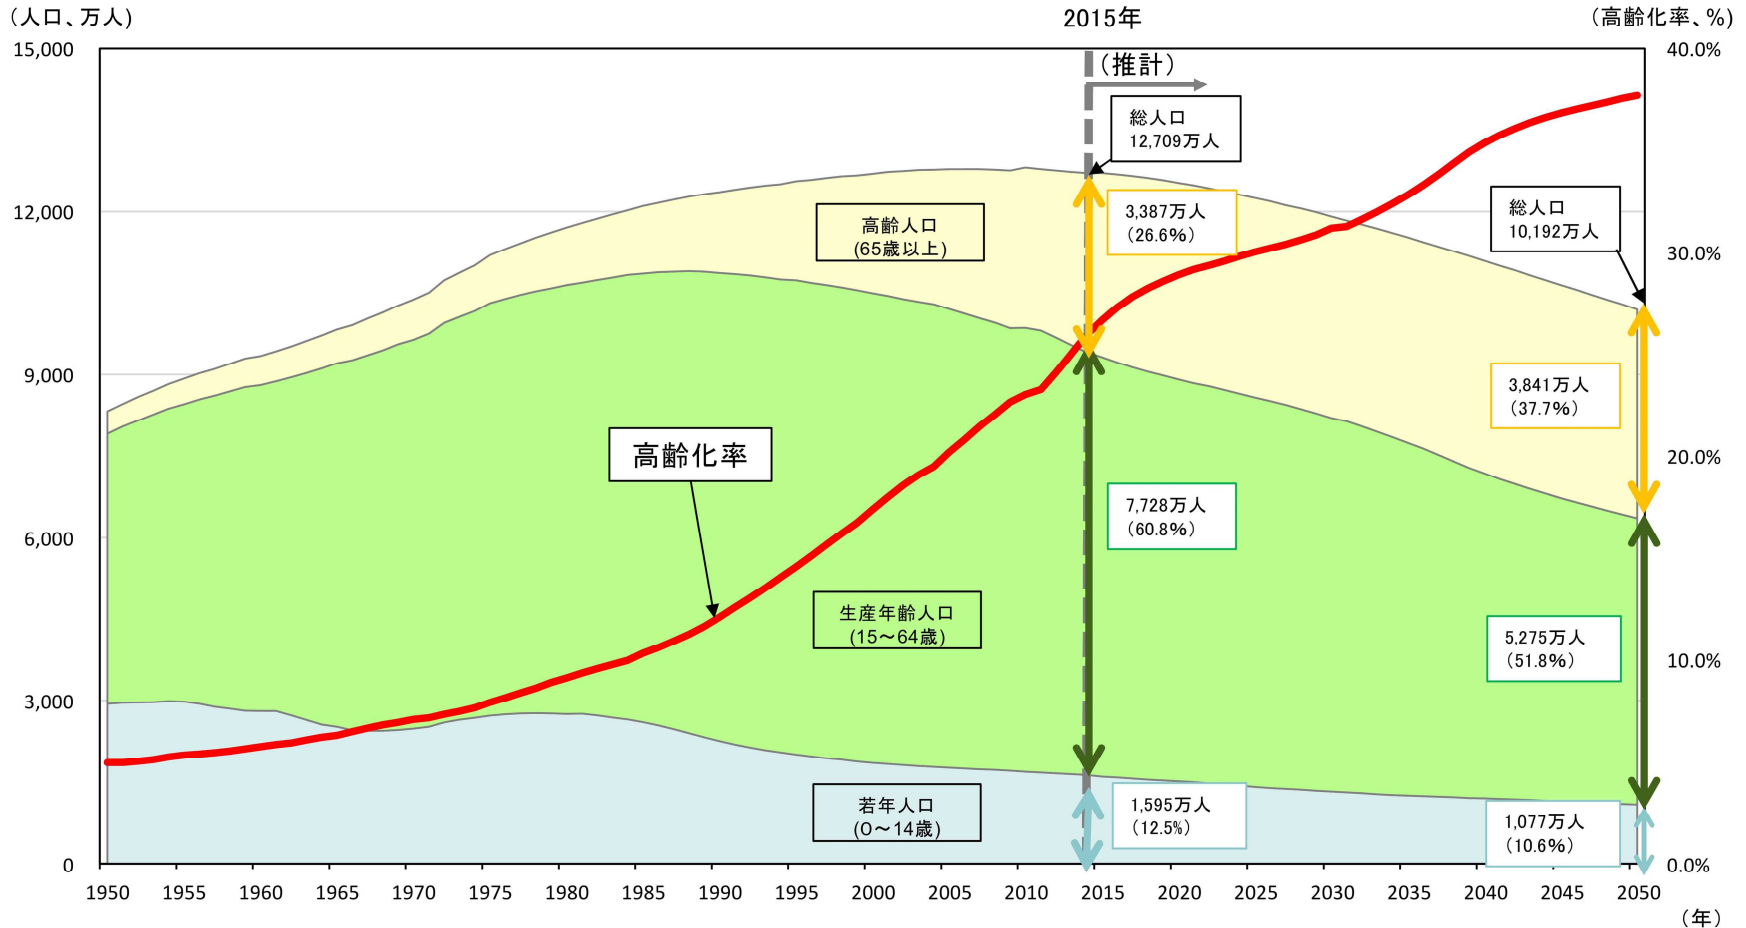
(人口、万人)
2015年
(高齢化率、%)

15,000
12,000
9,000
6,000
3,000
0

40.0%
30.0%
20.0%
10.0%
0.0%

(推計)

総人口
12,709万人

高齢人口
(65歳以上)

3,387万人
(26.6%)

総人口
10,192万人

3,841万人
(37.7%)

高齢化率

7,728万人
(60.8%)

生産年齢人口
(15～64歳)

5,275万人
(51.8%)

若年人口
(0～14歳)

1,595万人
(12.5%)

1,077万人
(10.6%)

1950 1955 1960 1965 1970 1975 1980 1985 1990 1995 2000 2005 2010 2015 2020 2025 2030 2035 2040 2045 2050
(年)